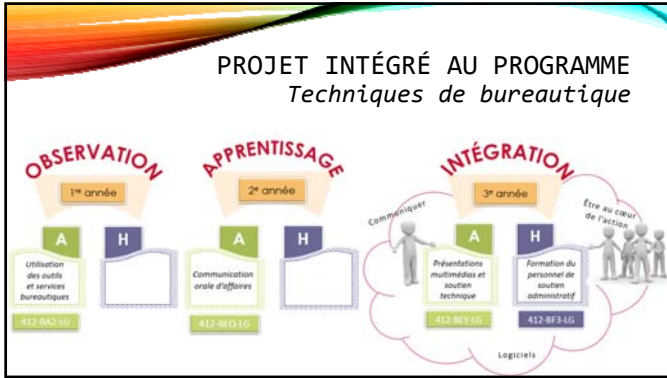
PROJET INTÉGRÉ AU PROGRAMME
Techniques de bureautique

OBSERVATION
1re année
A
H
Utilisation des outils et services bureautiques
412-BA2-LG

APPRENTISSAGE
2e année
A
H
Communication orale d'affaires
412-BEQ-LG

INTÉGRATION
3e année
Communiquer
Être au cœur de l'action
A
H
Présentations multimédias et soutien technique
412-BEY-LG
Formation du personnel de soutien administratif
412-BF3-LG
Logiciels